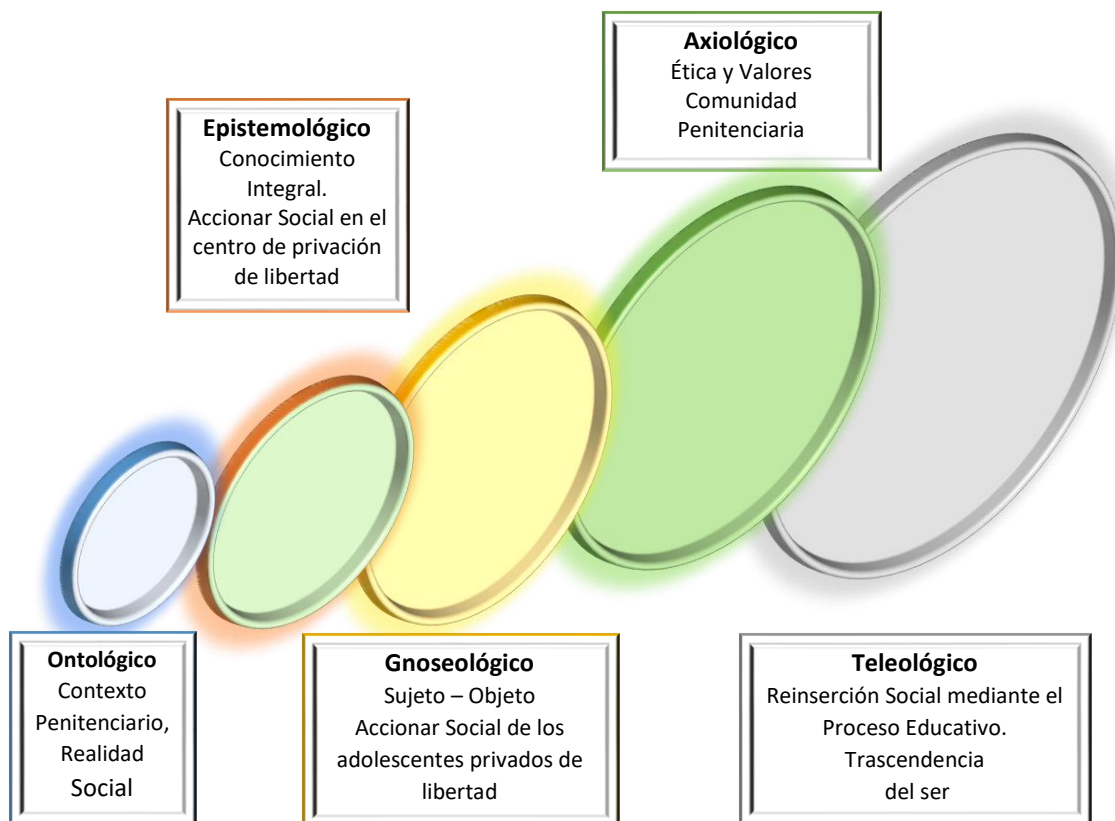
**Axiológico**
Ética y Valores
Comunidad
Penitenciaria

**Epistemológico**
Conocimiento
Integral.
Accionar Social en el centro de privación de libertad

**Ontológico**
Contexto
Penitenciario,
Realidad
Social

**Gnoseológico**
Sujeto – Objeto
Accionar Social de los adolescentes privados de libertad

**Teleológico**
Reinserción Social mediante el Proceso Educativo.
Trascendencia
del ser